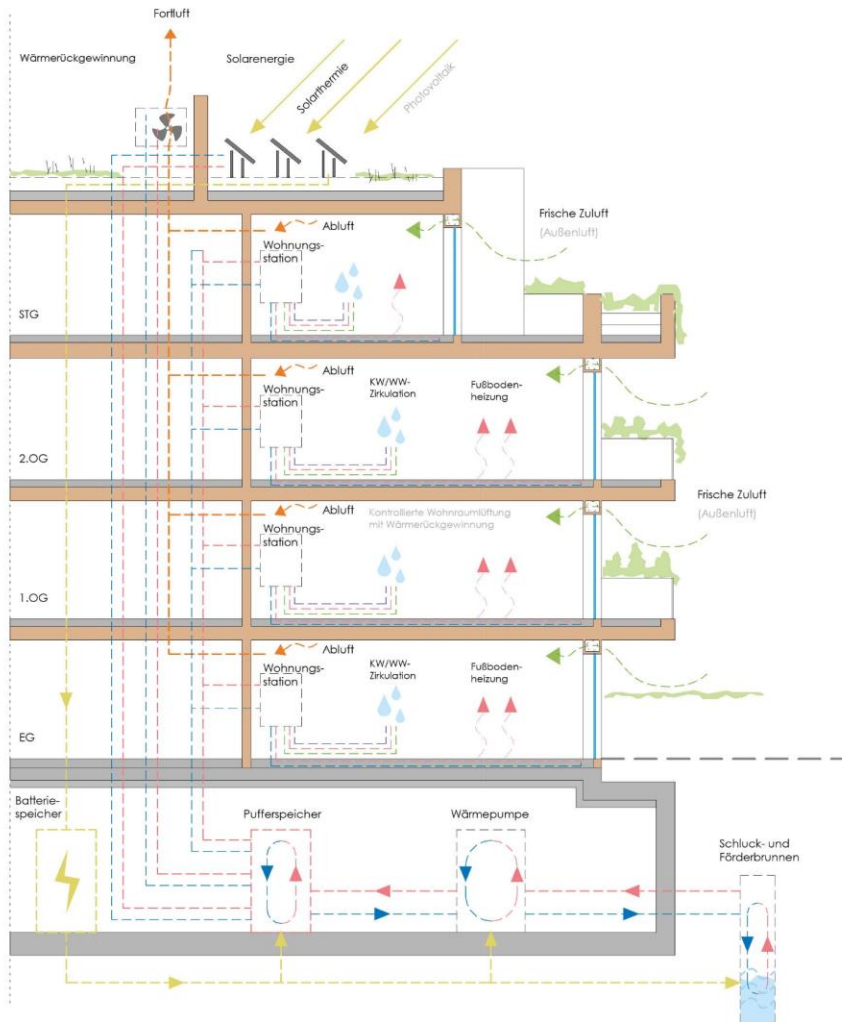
Fortluft

Wärmerückgewinnung

Solarenergie

Solarthermie

Photovoltaik

Abluft

Frische Zuluft
(Außenluft)

Wohnungs-station

STG

Abluft

Wohnungs-station

KW/WW-Zirkulation

Fußboden-heizung

2.OG

Frische Zuluft
(Außenluft)

Abluft

Kontrollierte Wohnraumlüftung mit Wärmerückgewinnung

Wohnungs-station

1.OG

Abluft

Wohnungs-station

KW/WW-Zirkulation

Fußboden-heizung

EG

Batterie-speicher

Pufferspeicher

Wärmepumpe

Schluck- und Förderbrunnen